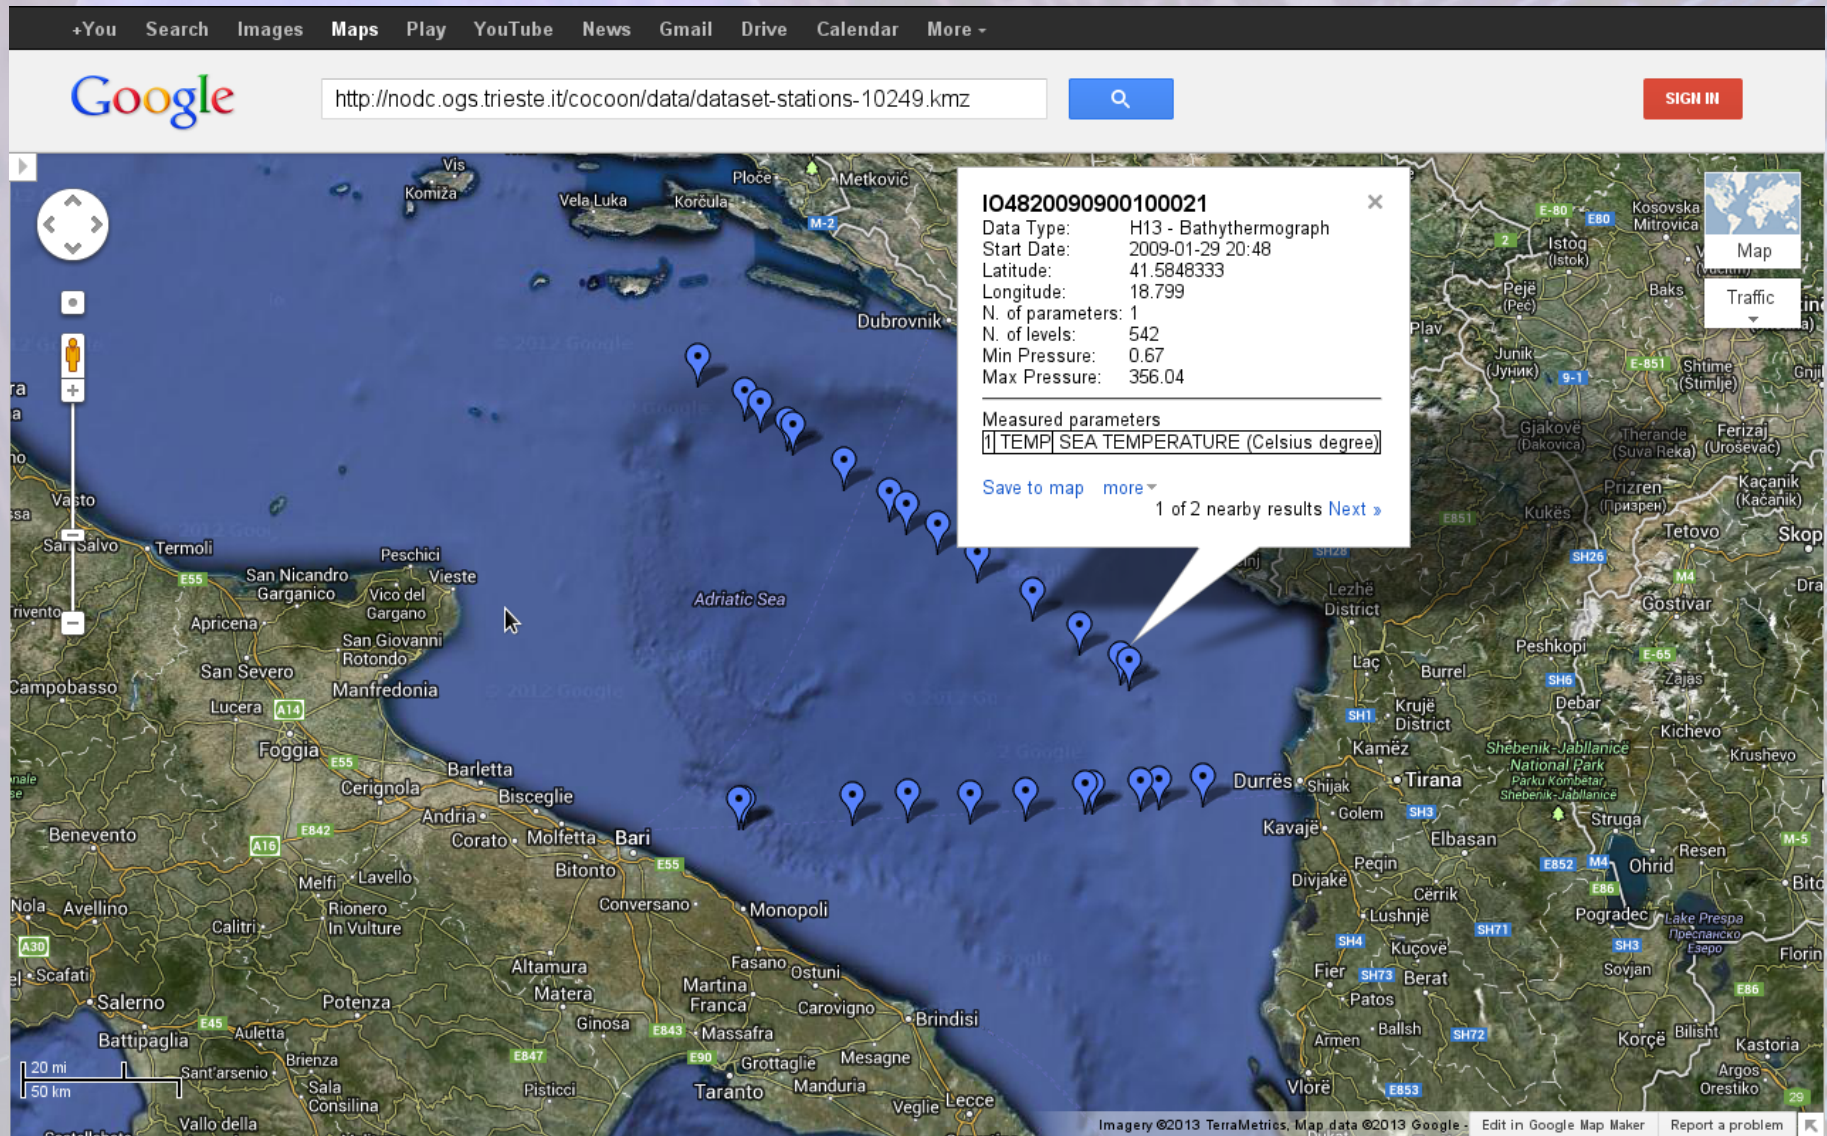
+You Search Images Maps Play YouTube News Gmail Drive Calendar More

Google

http://nodc.ogs.trieste.it/cocoon/data/dataset-stations-10249.kmz

SIGN IN

IO4820090900100021
Data Type: H13 - Bathythermograph
Start Date: 2009-01-29 20:48
Latitude: 41.5848333
Longitude: 18.799
N. of parameters: 1
N. of levels: 542
Min Pressure: 0.67
Max Pressure: 356.04

Measured parameters

| 1 | TEMP | SEA TEMPERATURE (Celsius degree) |
|---|---|---|

Save to map more
1 of 2 nearby results Next »

Map
Traffic

Vis Komiža Vela Luka Korčula Ploče Metković M-2 Dubrovnik Adriatic Sea Vasto San Salvo Termoli Peschici Vieste San Nicandro Garganico Vico del Gargano Apricena San Giovanni Rotondo San Severo Manfredonia Campobasso Lucera A14 Foggia Barletta Cerignola Bisceglie Andria Molfetta Bari Corato Bitonto Benevento A16 E842 E55 Melfi Lavello Rionero In Vulture Conversano Monopoli Nola Avellino Calitri A30 Scafati Salerno Potenza Altamura Matera Fasano Ostuni Martina Franca Ginosa Carovigno Brindisi Massafra E843 E45 Auletta Battipaglia Brienza Sant'arsenio Sala Consilina Vallo della E847 E90 Grottaglie Mesagne Manduria Taranto Pisticci Veglie Lecce 20 mi 50 km

Istog (Istok) Kosovska Mitrovica E-80 E80 Pejë (Peć) Baks Plav Junik (Јуник) Gjakovë (Đakovica) Therande (Suva Reka) Ferizaj (Uroševac) Shtime (Štimlje) Prizren (Призрен) Kaçanik (Kačanik) Kukës Tetovo Skop Lezhë District Gostivar Laç Burrel Peshkopi Krujë District Debar Zajas Kamëz Kichevo Krushevo Shebenik-Jabllanicë National Park Durrës Shijak Tirana Golem Struga Kavajë Elbasan Resen Ohrid Peqin Divjakë Cërrik Lushnjë Pogradec Lake Prespa Kuçovë Fier Berat Patos Sovjan Ballsh Armen Korçë Bilisht Kastoria Vlorë Argos Orestiko E853 E851 SH26 SH6 SH1 SH3 SH4 SH73 SH71 SH72 M4 E-65 E852 E86

Imagery ©2013 TerraMetrics, Map data ©2013 Google - Edit in Google Map Maker Report a problem